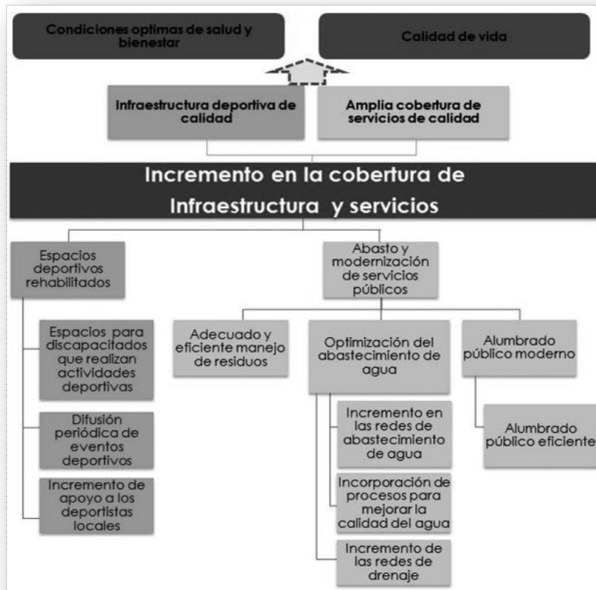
Condiciones optimas de salud y bienestar

Calidad de vida

Infraestructura deportiva de calidad

Amplia cobertura de servicios de calidad

Incremento en la cobertura de Infraestructura y servicios

Espacios deportivos rehabilitados

Abasto y modernización de servicios públicos

Espacios para discapacitados que realizan actividades deportivas

Difusión periódica de eventos deportivos

Incremento de apoyo a los deportistas locales

Adecuado y eficiente manejo de residuos

Optimización del abastecimiento de agua

Alumbrado público moderno

Incremento en las redes de abastecimiento de agua

Incorporación de procesos para mejorar la calidad del agua

Incremento de las redes de drenaje

Alumbrado público eficiente